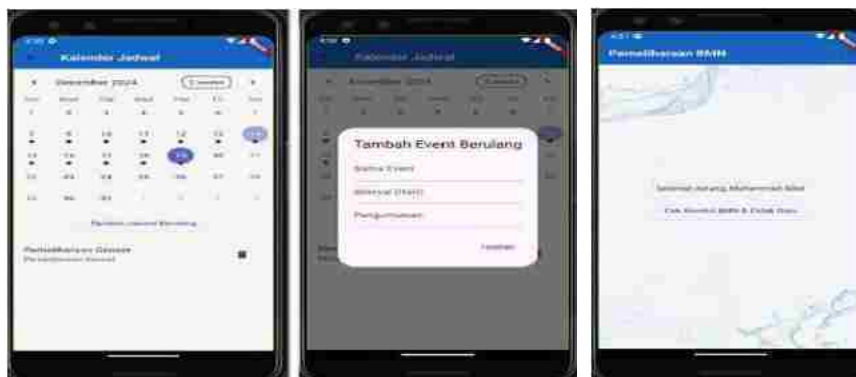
Kalender Jadwal

Desember 2024

2 weeks

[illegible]

Tambah Jadwal Berulang

Pemeliharaan Gedung
Pemeliharaan Gedung

Kalender Jadwal

Desember 2024

Tambah Event Berulang

Nama Event

Interval (Hari)

Pengumuman

Simpan

Pemeliharaan BMN

Selamat datang, Muhammad Aliat

Cek Kondisi BMN & Cetak Baru